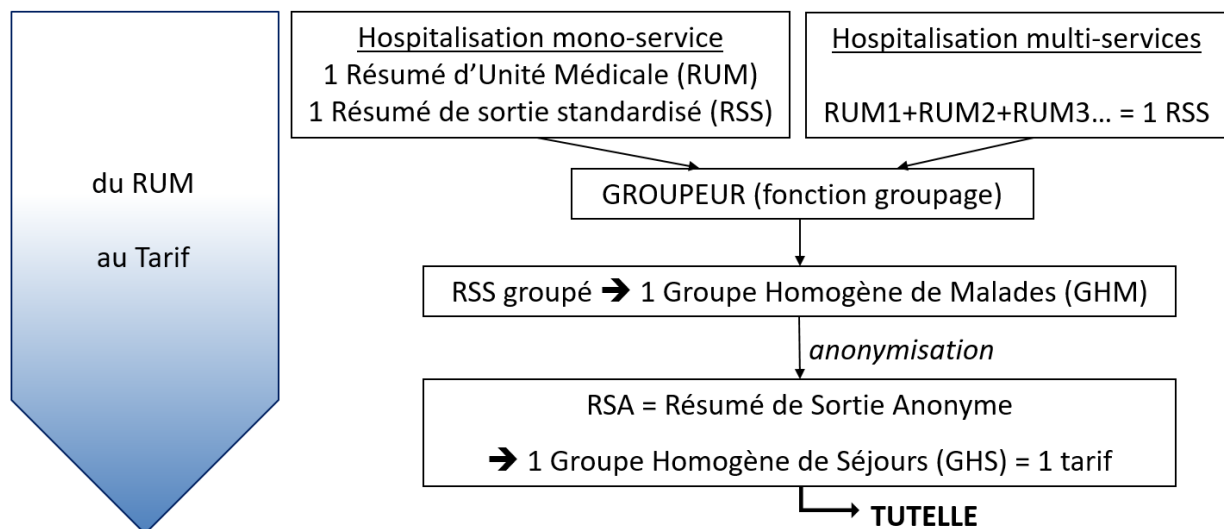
du RUM

au Tarif

Hospitalisation mono-service
1 Résumé d'Unité Médicale (RUM)
1 Résumé de sortie standardisé (RSS)

Hospitalisation multi-services

RUM1+RUM2+RUM3… = 1 RSS

GROUPEUR (fonction groupage)

RSS groupé ➔ 1 Groupe Homogène de Malades (GHM)

anonymisation

RSA = Résumé de Sortie Anonyme

➔ 1 Groupe Homogène de Séjours (GHS) = 1 tarif

TUTELLE